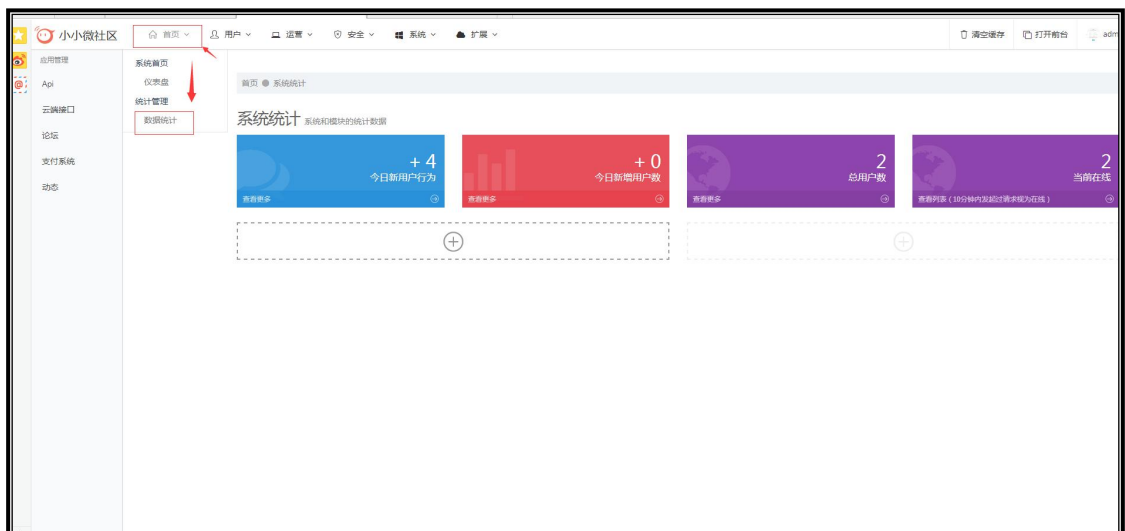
小小微社区

首页 用户 运营 安全 系统 扩展

清空缓存 打开前台 adm

应用管理
Api
云端接口
论坛
支付系统
动态

系统首页
仪表盘
统计管理
数据统计

首页 系统统计

系统统计 系统和模块的统计数据

+ 4
今日新用户行为
查看更多

+ 0
今日新增用户数
查看更多

2
总用户数
查看更多

2
当前在线
查看列表（10分钟内发起过请求视为在线）